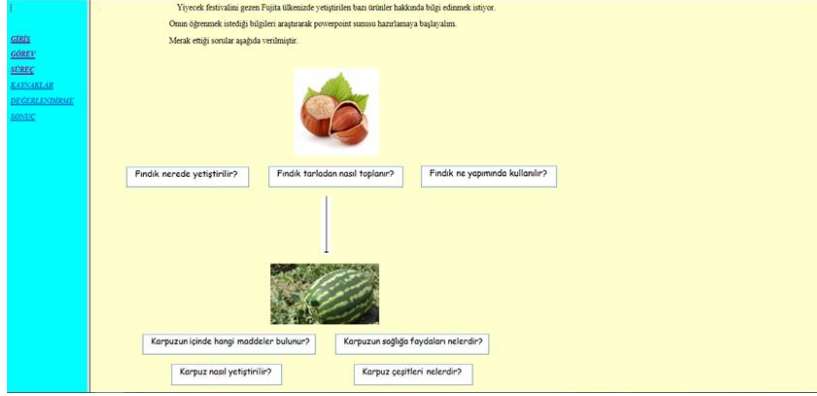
GİRİŞ
GÖREV
SÜREÇ
KAYNAKLAR
DEĞERLENDİRME
SONUÇ

Yiyecek festivalini gezen Fujita ülkenizde yetiştirilen bazı ürünler hakkında bilgi edinmek istiyor.

Onun öğrenmek istediği bilgileri araştırarak powerpoint sunusu hazırlamaya başlayalım.

Merak ettiği sorular aşağıda verilmiştir.

Fındık nerede yetiştirilir?

Fındık tarladan nasıl toplanır?

Fındık ne yapımında kullanılır?

Karpuzun içinde hangi maddeler bulunur?

Karpuzun sağlığa faydaları nelerdir?

Karpuz nasıl yetiştirilir?

Karpuz çeşitleri nelerdir?